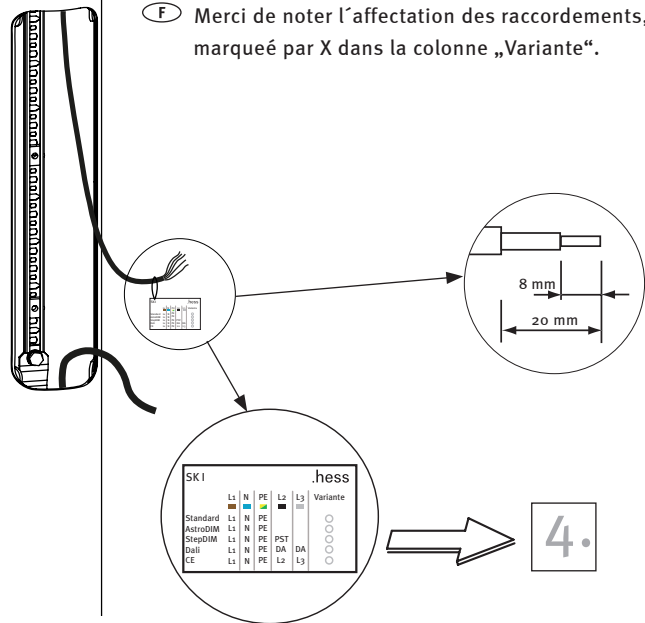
F Merci de noter l´affectation des raccordements, marqueé par X dans la colonne „Variante".

8 mm

20 mm

SK I .hess

|  | L1 | N | PE | L2 | L3 | Variante |
|---|---|---|---|---|---|---|
| Standard | L1 | N | PE |  |  | ○ |
| AstroDIM | L1 | N | PE |  |  | ○ |
| StepDIM | L1 | N | PE | PST |  | ○ |
| Dali | L1 | N | PE | DA | DA | ○ |
| CE | L1 | N | PE | L2 | L3 | ○ |

4.